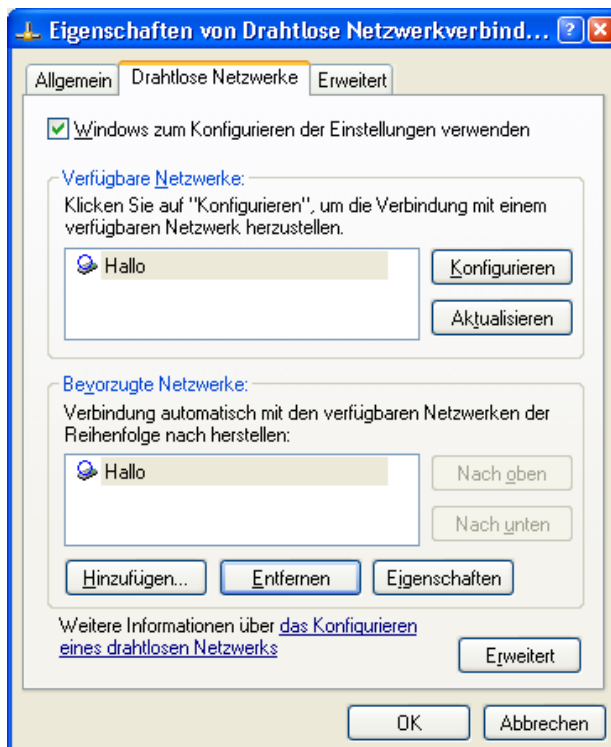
Eigenschaften von Drahtlose Netzwerkverbind...

Allgemein | Drahtlose Netzwerke | Erweitert

Windows zum Konfigurieren der Einstellungen verwenden

Verfügbare Netzwerke:

Klicken Sie auf "Konfigurieren", um die Verbindung mit einem verfügbaren Netzwerk herzustellen.

Hallo

Konfigurieren

Aktualisieren

Bevorzugte Netzwerke:

Verbindung automatisch mit den verfügbaren Netzwerken der Reihenfolge nach herstellen:

Hallo

Nach oben

Nach unten

Hinzufügen...

Entfernen

Eigenschaften

Weitere Informationen über das Konfigurieren eines drahtlosen Netzwerks

Erweitert

OK

Abbrechen